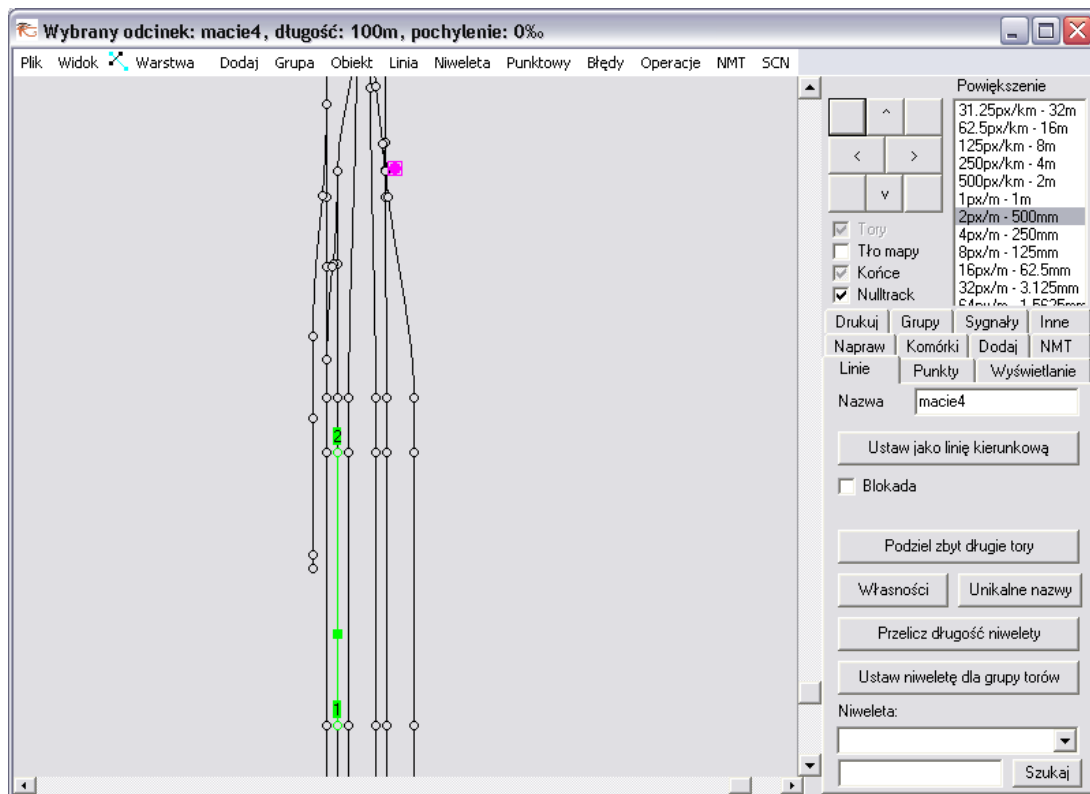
Wybrany odcinek: macie4, długość: 100m, pochylenie: 0‰

Plik Widok Warstwa Dodaj Grupa Obiekt Linia Niweleta Punktowy Błędy Operacje NMT SCN

2
1

^
<
>
v

Tory
Tło mapy
Końce
Nulltrack

Powiększenie
31.25px/km - 32m
62.5px/km - 16m
125px/km - 8m
250px/km - 4m
500px/km - 2m
1px/m - 1m
2px/m - 500mm
4px/m - 250mm
8px/m - 125mm
16px/m - 62.5mm
32px/m - 3.125mm
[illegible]

Drukuj Grupy Sygnały Inne
Napraw Komórki Dodaj NMT
Linie Punkty Wyświetlanie

Nazwa macie4

Ustaw jako linię kierunkową

Blokada

Podziel zbyt długie tory

Własności Unikalne nazwy

Przelicz długość niwelety

Ustaw niweletę dla grupy torów

Niweleta:

Szukaj